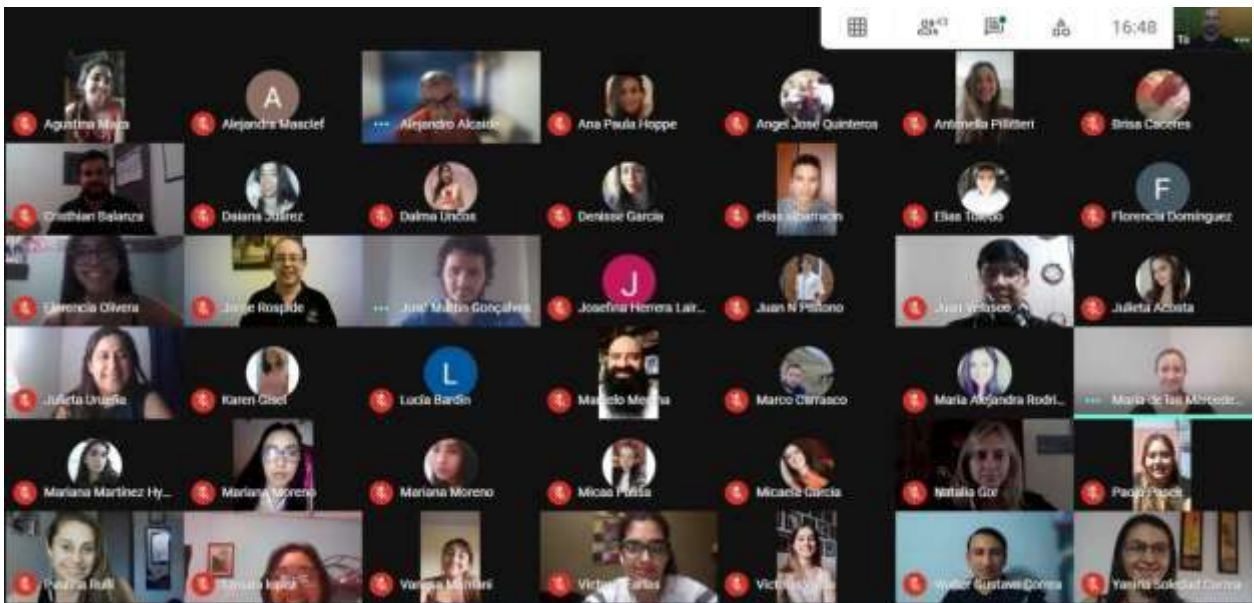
43

16:48

Tú

Agustina Mara

A
Alejandra Masclef

Alejandro Alcaide

Ana Paula Hoppe

Angel José Quinteros

Antonella Pillitteri

Brisa Caceres

Cristhian Balanza

Daiana Juárez

Dalma Uncos

Denisse García

elias albarracin

Elias Toledo

F
Florencia Domínguez

Florencia Olivera

Jorge Rospide

José Mattia Gonçalves

J
Josefina Herrera Lair...

Juan N Pistono

Juan Veloso

Julieta Acosta

Julieta Urueña

Karen Ciriel

L
Lucia Bardin

Marcelo Medina

Marco Carrasco

María Alejandra Rodri...

María de las Mercede...

Mariana Martínez Hy...

Mariana Moreno

Mariana Moreno

Micas Plasa

Micaela García

Natalia Gor

Paola Pisoni

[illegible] Rulli

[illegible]

Vanesa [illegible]

Victoria Farías

Victoria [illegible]

Walter Gustavo Correa

Yasira Soledad Correa